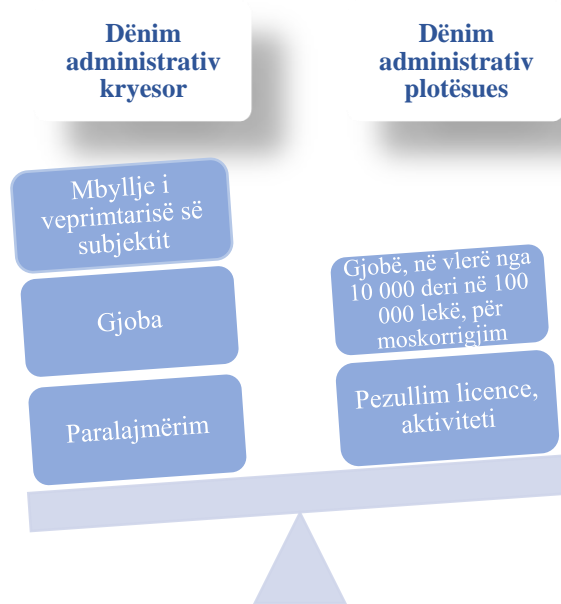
Dënim administrativ kryesor

Dënim administrativ plotësues

Mbyllje i veprimtarisë së subjektit

Gjoba

Paralajmërim

Gjobë, në vlerë nga 10 000 deri në 100 000 lekë, për moskorrigjim

Pezullim licence, aktiviteti